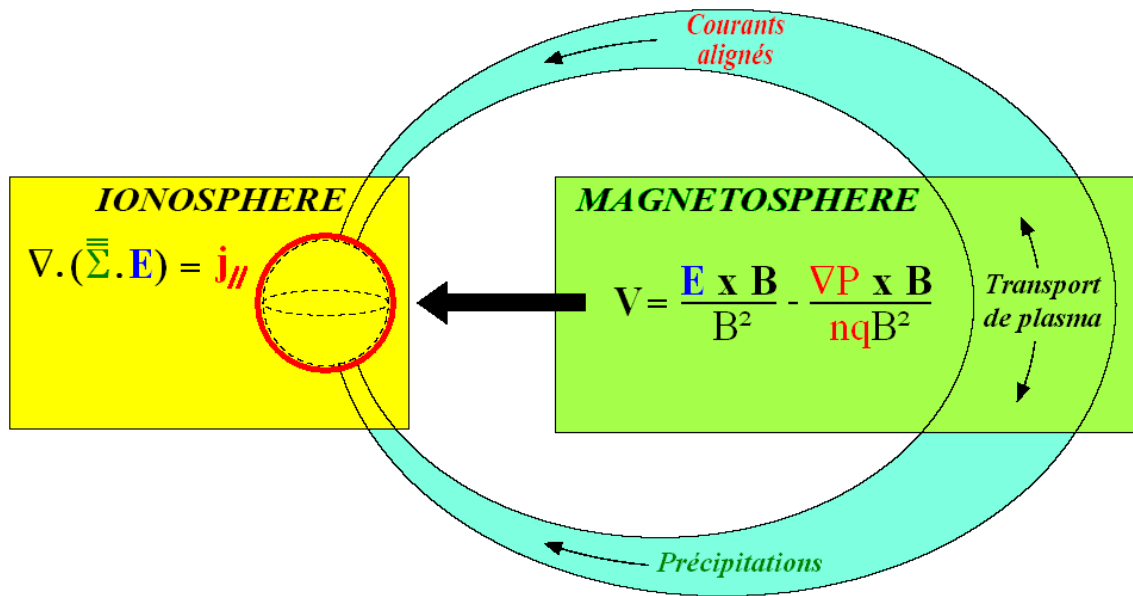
Courants alignés

IONOSPHERE

$\nabla.(\overline{\overline{\Sigma}}.\mathbf{E}) = j_{//}$

MAGNETOSPHERE

$\mathbf{V} = \frac{\mathbf{E} \times \mathbf{B}}{B^2} - \frac{\nabla P \times \mathbf{B}}{nqB^2}$

Transport de plasma

Précipitations